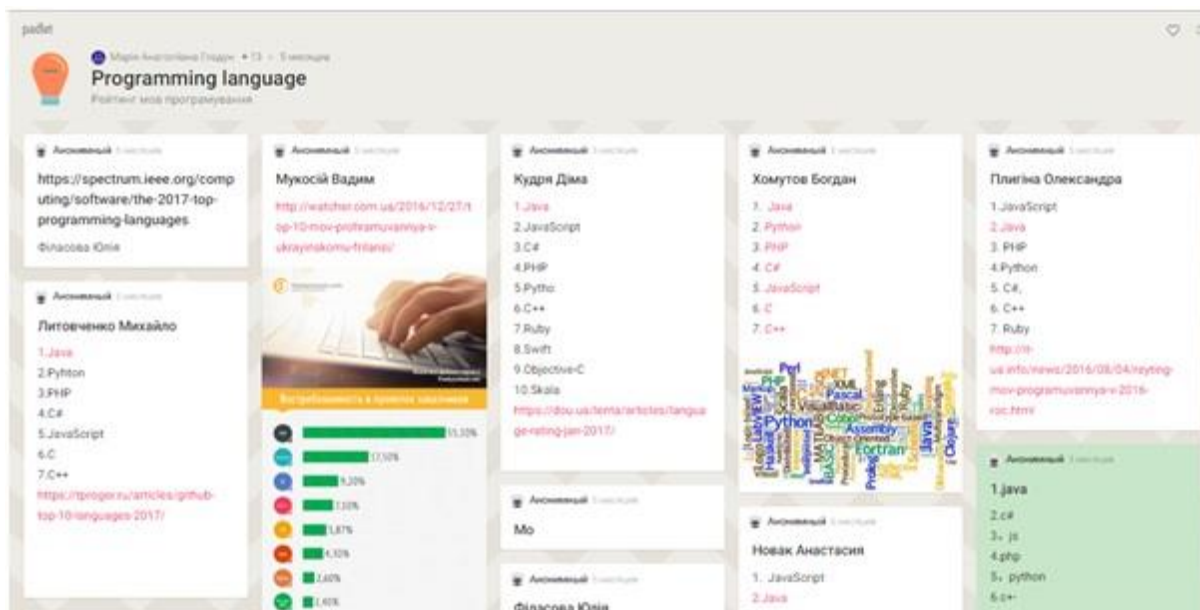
padlet

Марія Анатоліївна Гладун • 13 • 5 місяців

Programming language

Рейтинг мов програмування

Анонімний

https://spectrum.ieee.org/computing/software/the-2017-top-programming-languages

Філасова Юлія

Анонімний

Литовченко Михайло

1.Java
2.Pyhton
3.PHP
4.C#
5.JavaScript
6.C
7.C++

https://tproger.ru/articles/github-top-10-languages-2017/

Анонімний

Мукосій Вадим

http://watcher.com.ua/2016/12/27/top-10-mov-prohramuvannya-v-ukrayinskomu-frilansi/

Востребованность в проектах заказчиков

33,50%
17,50%
9,20%
7,50%
5,87%
4,10%
2,60%
1,40%

Анонімний

Кудря Діма

1.Java
2.JavaScript
3.C#
4.PHP
5.Pytho
6.C++
7.Ruby
8.Swift
9.Objective-C
10.Skala

https://dou.ua/lenta/articles/language-rating-jan-2017/

Анонімний

Mo

Анонімний

Філасова Юлія

Анонімний

Хомутов Богдан

1. Java
2. Python
3. PHP
4. C#
5. JavaScript
6. C
7. C++

Perl PHP XML Pascal Python Assembly Fortran Java Cobol Visual Basic Prolog Objective-C

Анонімний

Новак Анастасия

1. JavaScript
2.Java

Анонімний

Плигіна Олександра

1.JavaScript
2.Java
3. PHP
4.Python
5. C#,
6. C++
7. Ruby

http://it-ua.info/news/2016/08/04/reyting-mov-programuvannya-v-2016-roc.html

Анонімний

1.java
2.c#
3. js
4.php
5. python
6.c++